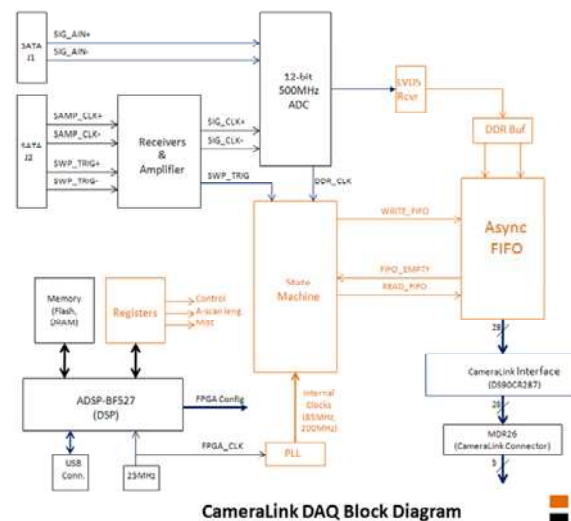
SATA J1

SIG_AIN+

SIG_AIN-

12-bit 500MHz ADC

LVDS Rcvr

SATA J2

SAMP_CLK+

SAMP_CLK-

SWP_TRIG+

SWP_TRIG-

Receivers & Amplifier

SIG_CLK+

SIG_CLK-

SWP_TRIG

DDR_CLK

DDR Buf

WRITE_FIFO

Async FIFO

State Machine

FIFO_EMPTY

READ_FIFO

Memory (Flash, DRAM)

Registers

Control

A-scan leng

Misc

28

CameraLink Interface (DS90CR287)

ADSP-BF527 (DSP)

FPGA Config

Internal Clocks (85MHz, 200MHz)

28

MDR26 (CameraLink Connector)

FPGA_CLK

PLL

USB Conn.

25MHz

5

CameraLink DAQ Block Diagram